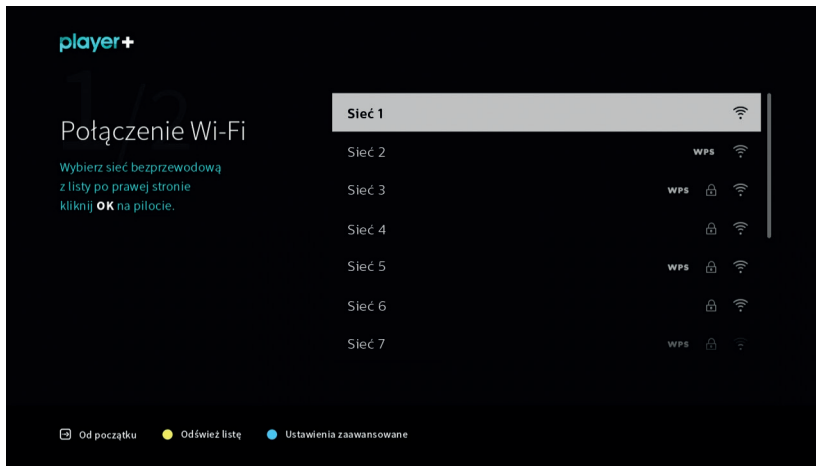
player+

1/2

Połączenie Wi-Fi

Wybierz sieć bezprzewodową z listy po prawej stronie kliknij OK na pilocie.

Sieć 1
Sieć 2 WPS
Sieć 3 WPS
Sieć 4
Sieć 5 WPS
Sieć 6
Sieć 7 WPS

Od początku
Odśwież listę
Ustawienia zaawansowane